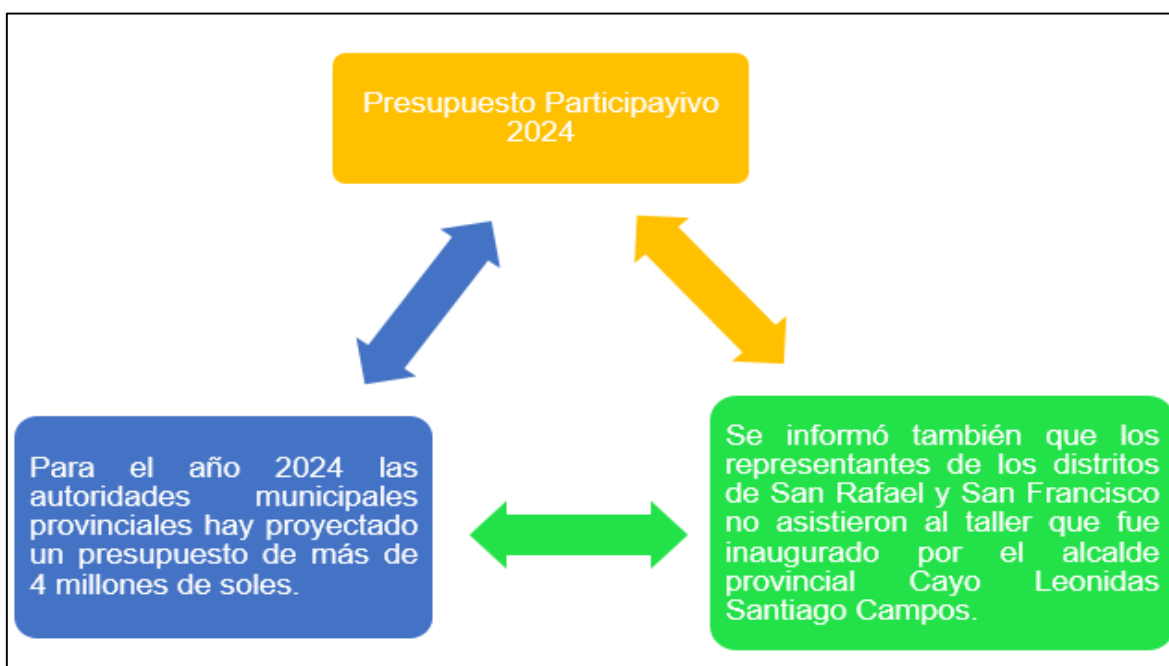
Presupuesto Participayivo 2024

Para el año 2024 las autoridades municipales provinciales hay proyectado un presupuesto de más de 4 millones de soles.

Se informó también que los representantes de los distritos de San Rafael y San Francisco no asistieron al taller que fue inaugurado por el alcalde provincial Cayo Leonidas Santiago Campos.